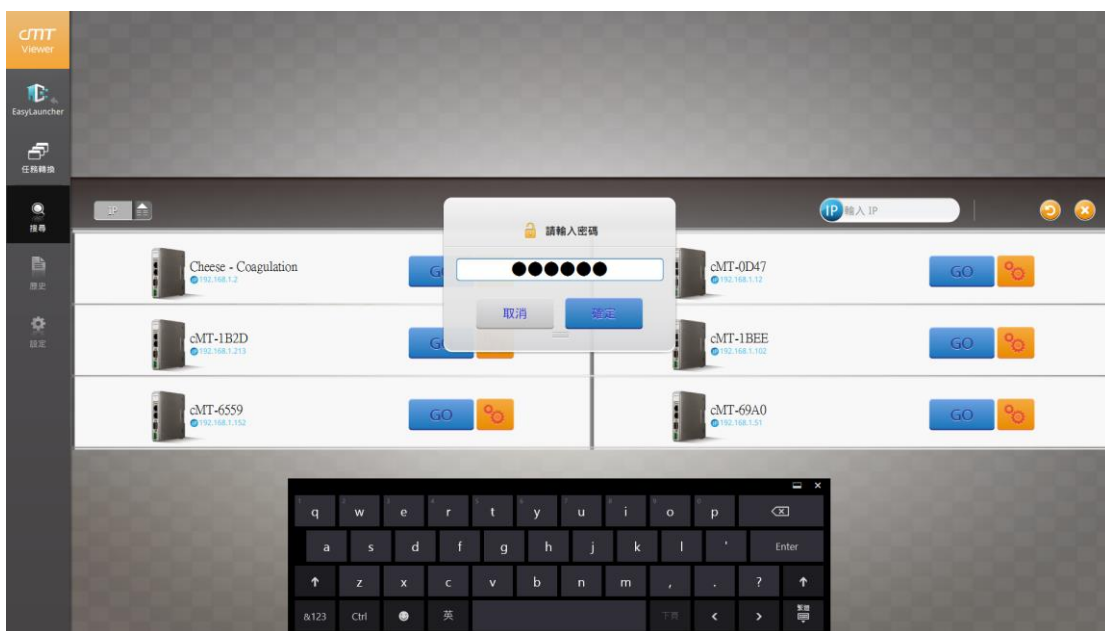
cMT Viewer

EasyLauncher

任務轉換

搜尋

歷史

設定

IP

IP 輸入 IP

請輸入密碼

●●●●●●

取消 確定

Cheese - Coagulation
192.168.1.2
GO

cMT-0D47
192.168.1.12
GO

cMT-1B2D
192.168.1.213
GO

cMT-1BEE
192.168.1.102
GO

cMT-6559
192.168.1.152
GO

cMT-69A0
192.168.1.51
GO

q w e r t y u i o p ⌫
a s d f g h j k l ' Enter
↑ z x c v b n m , . ? ↑
&123 Ctrl ☺ 英 下頁 < >
1 2 3 4 5 6 7 8 9 0